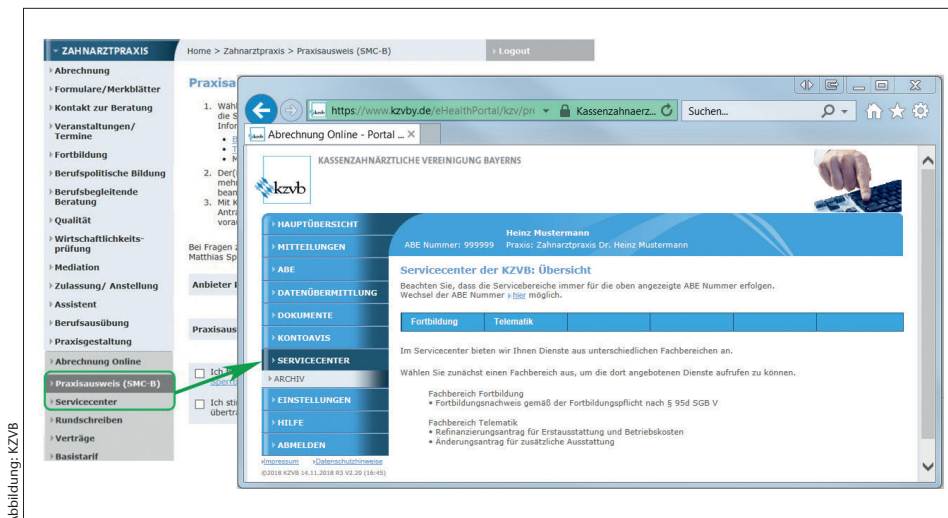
ZAHNARZTPRAXIS
Home > Zahnarztpraxis > Praxisausweis (SMC-B)
Logout
Abrechnung
Formulare/Merkblätter
Kontakt zur Beratung
Veranstaltungen/ Termine
Fortbildung
Berufspolitische Bildung
Berufsbegleitende Beratung
Qualität
Wirtschaftlichkeitsprüfung
Mediation
Zulassung/ Anstellung
Assistent
Berufsausübung
Praxisgestaltung
Abrechnung Online
Praxisausweis (SMC-B)
Servicecenter
Rundschreiben
Verträge
Basistarif

Praxisa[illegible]
1. Wähl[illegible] die S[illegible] Infor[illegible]
2. Der([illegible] meh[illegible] bea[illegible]
3. Mit K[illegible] Antr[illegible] vora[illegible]
Bei Fragen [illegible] Matthias Sp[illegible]
Anbieter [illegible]
Praxisaus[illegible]
Ich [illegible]
Ich st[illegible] übertr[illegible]

https://www.kzvby.de/eHealthPortal/kzv/pr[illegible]
Kassenzahnaerz...
Suchen...
Abrechnung Online - Portal ...
KASSENZAHNÄRZTLICHE VEREINIGUNG BAYERNS
kzvb
HAUPTÜBERSICHT
MITTEILUNGEN
ABE
DATENÜBERMITTLUNG
DOKUMENTE
KONTOAVIS
SERVICECENTER
ARCHIV
EINSTELLUNGEN
HILFE
ABMELDEN
Heinz Mustermann
ABE Nummer: 999999 Praxis: Zahnarztpraxis Dr. Heinz Mustermann
Servicecenter der KZVB: Übersicht
Beachten Sie, dass die Servicebereiche immer für die oben angezeigte ABE Nummer erfolgen. Wechsel der ABE Nummer » hier möglich.
Fortbildung
Telematik
Im Servicecenter bieten wir Ihnen Dienste aus unterschiedlichen Fachbereichen an.
Wählen Sie zunächst einen Fachbereich aus, um die dort angebotenen Dienste aufrufen zu können.
Fachbereich Fortbildung
• Fortbildungsnachweis gemäß der Fortbildungspflicht nach § 95d SGB V
Fachbereich Telematik
• Refinanzierungsantrag für Erstausstattung und Betriebskosten
• Änderungsantrag für zusätzliche Ausstattung
»Impressum »Datenschutzhinweise
©2018 KZVB 14.11.2018 R3 V2.20 (16:45)

bbildung: KZVB